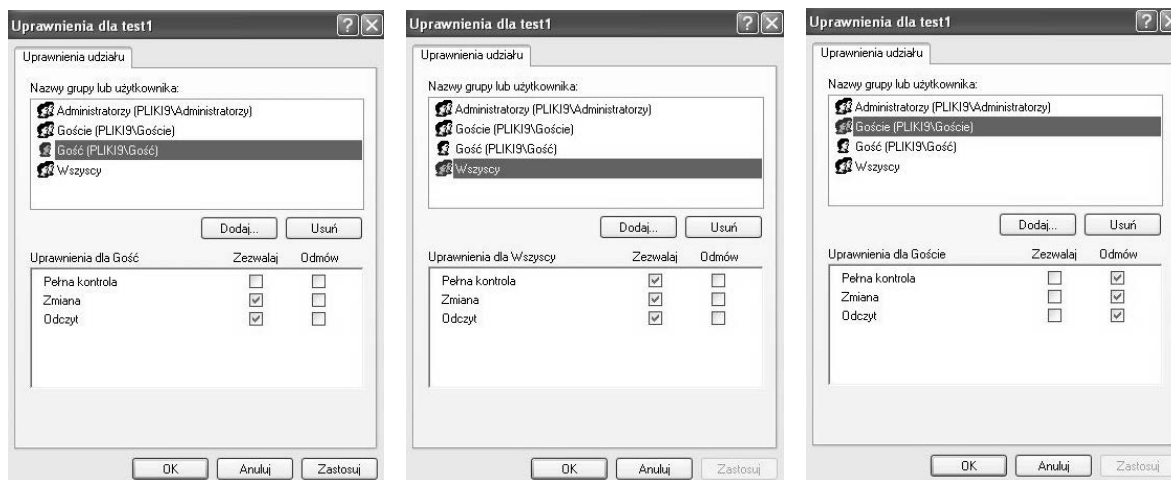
Uprawnienia dla test1

Uprawnienia udziału

Nazwy grupy lub użytkownika:

Administratorzy (PLIKI9\Administratorzy)
Goście (PLIKI9\Goście)
Gość (PLIKI9\Gość)
Wszyscy

Dodaj... Usuń

| Uprawnienia dla Gość | Zezwalaj | Odmów |
|---|---|---|
| Pełna kontrola | ☐ | ☐ |
| Zmiana | ☑ | ☐ |
| Odczyt | ☑ | ☐ |

OK Anuluj Zastosuj

Uprawnienia dla test1

Uprawnienia udziału

Nazwy grupy lub użytkownika:

Administratorzy (PLIKI9\Administratorzy)
Goście (PLIKI9\Goście)
Gość (PLIKI9\Gość)
Wszyscy

Dodaj... Usuń

| Uprawnienia dla Wszyscy | Zezwalaj | Odmów |
|---|---|---|
| Pełna kontrola | ☑ | ☐ |
| Zmiana | ☑ | ☐ |
| Odczyt | ☑ | ☐ |

OK Anuluj Zastosuj

Uprawnienia dla test1

Uprawnienia udziału

Nazwy grupy lub użytkownika:

Administratorzy (PLIKI9\Administratorzy)
Goście (PLIKI9\Goście)
Gość (PLIKI9\Gość)
Wszyscy

Dodaj... Usuń

| Uprawnienia dla Goście | Zezwalaj | Odmów |
|---|---|---|
| Pełna kontrola | ☐ | ☑ |
| Zmiana | ☐ | ☑ |
| Odczyt | ☐ | ☑ |

OK Anuluj Zastosuj